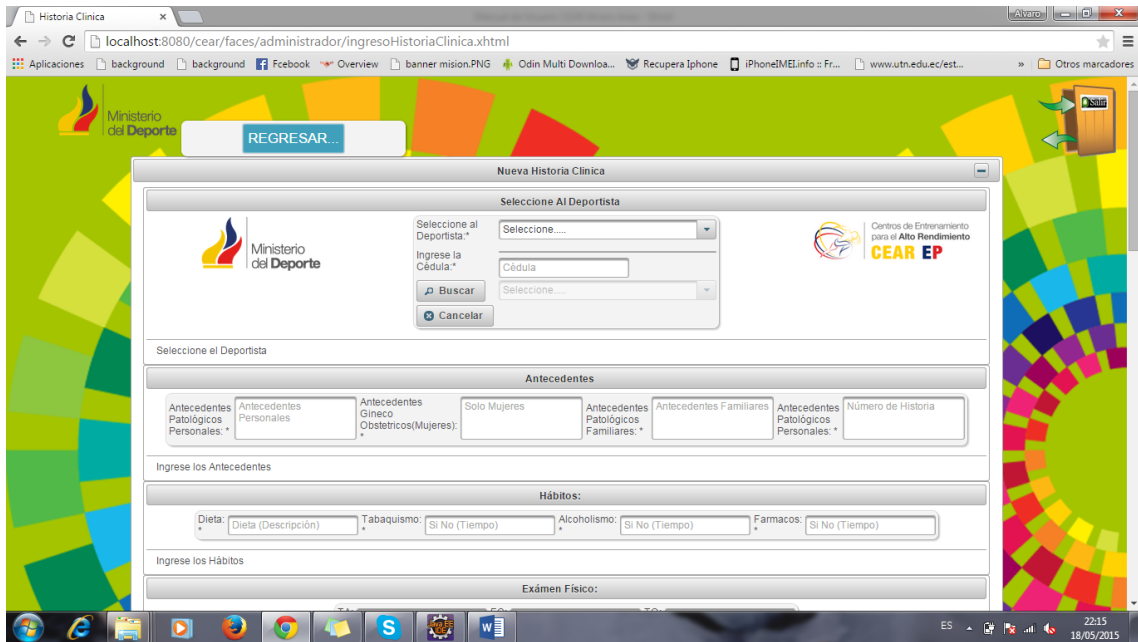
Historia Clinica ×

Alvaro

localhost:8080/cear/faces/administrador/ingresoHistoriaClinica.xhtml

Aplicaciones background background Fcebook Overview banner mision.PNG Odin Multi Downloa... Recupera Iphone iPhoneIMEI.info :: Fr... www.utn.edu.ec/est... » Otros marcadores

Ministerio del Deporte

REGRESAR...

Salir

Nueva Historia Clinica

Seleccione Al Deportista

Ministerio del Deporte

Seleccione al Deportista:* Seleccione.....

Ingrese la Cédula:* Cédula

Buscar Seleccione.....

Cancelar

Centros de Entrenamiento para el Alto Rendimiento CEAR EP

Seleccione el Deportista

Antecedentes

Antecedentes Patológicos Personales: * Antecedentes Personales

Antecedentes Gineco Obstetricos(Mujeres): * Solo Mujeres

Antecedentes Patológicos Familiares: * Antecedentes Familiares

Antecedentes Patológicos Personales: * Número de Historia

Ingrese los Antecedentes

Hábitos:

Dieta: * Dieta (Descripción)

Tabaquismo: * Si No (Tiempo)

Alcoholismo: * Si No (Tiempo)

Farmacos: * Si No (Tiempo)

Ingrese los Hábitos

Exámen Físico:

ES 22:15 18/05/2015